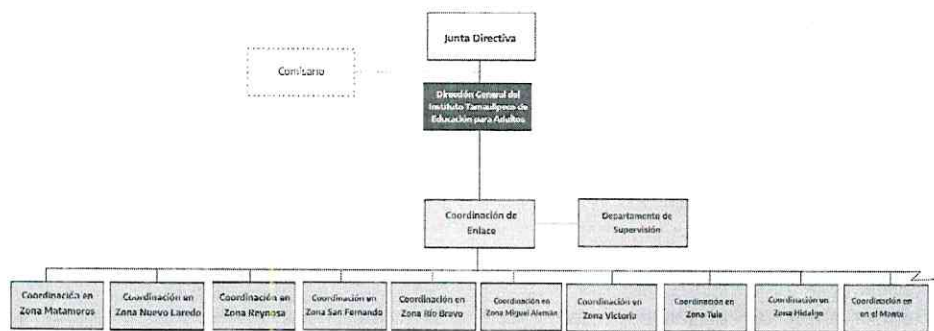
Junta Directiva

Comisario

Dirección General del Instituto Tamaulipeco de Educación para Adultos

Coordinación de Enlace

Departamento de Supervisión

Coordinación en Zona Matamoros

Coordinación en Zona Nuevo Laredo

Coordinación en Zona Reynosa

Coordinación en Zona San Fernando

Coordinación en Zona Río Bravo

Coordinación en Zona Miguel Alemán

Coordinación en Zona Victoria

Coordinación en Zona Tula

Coordinación en Zona Hidalgo

Coordinación en en el Mante